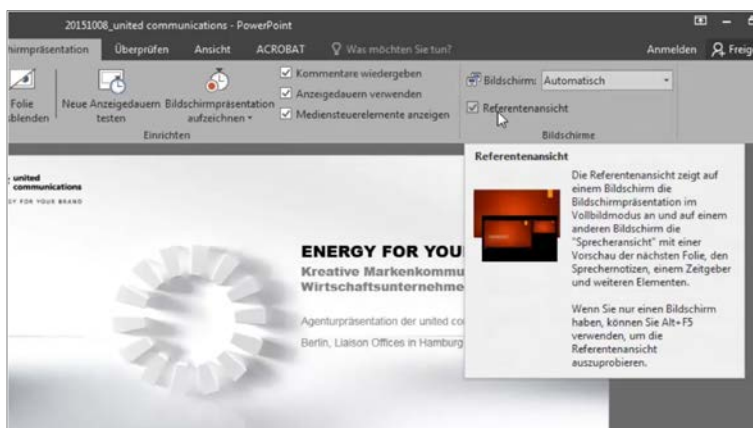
20151008_united communications - PowerPoint

irmpräsentation Überprüfen Ansicht ACROBAT Was möchten Sie tun? Anmelden Freig

Folie blenden

Neue Anzeigedauern testen

Bildschirmpräsentation aufzeichnen

Einrichten

Kommentare wiedergeben

Anzeigedauern verwenden

Mediensteuerelemente anzeigen

Bildschirm: Automatisch

Referentenansicht

Bildschirme

Referentenansicht

Die Referentenansicht zeigt auf einem Bildschirm die Bildschirmpräsentation im Vollbildmodus an und auf einem anderen Bildschirm die "Sprecheransicht" mit einer Vorschau der nächsten Folie, den Sprechernotizen, einem Zeitgeber und weiteren Elementen.

Wenn Sie nur einen Bildschirm haben, können Sie Alt+F5 verwenden, um die Referentenansicht auszuprobieren.

united communications

Y FOR YOUR BRAND

ENERGY FOR YOU

Kreative Markenkommu

Wirtschaftsunternehme

Agenturpräsentation der united co

Berlin, Liaison Offices in Hamburg